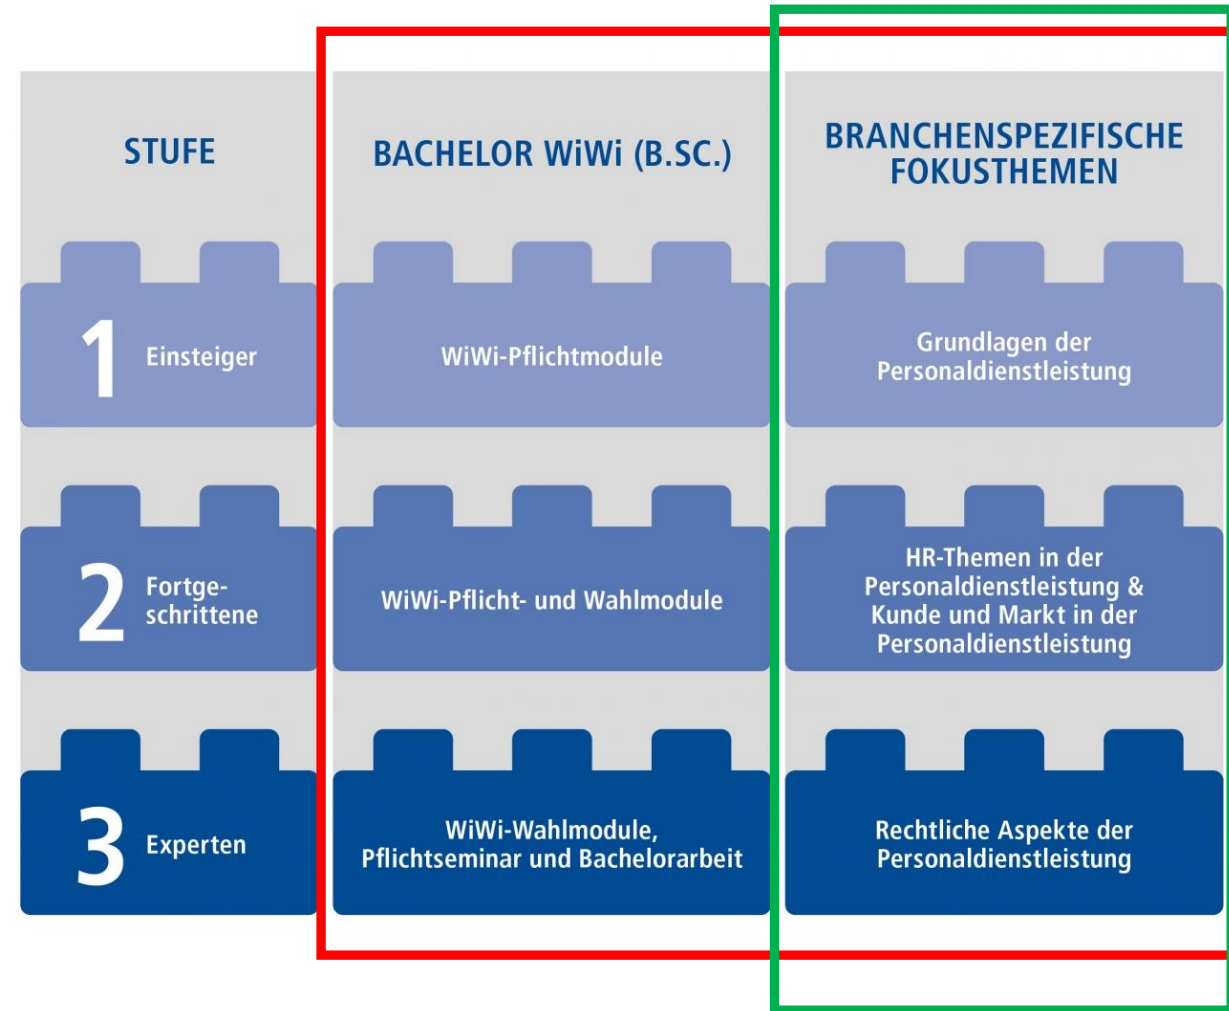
| STUFE | BACHELOR WiWi (B.SC.) | BRANCHENSPEZIFISCHE FOKUSTHEMEN |
|---|---|---|
| 1 Einsteiger | WiWi-Pflichtmodule | Grundlagen der Personaldienstleistung |
| 2 Fortgeschrittene | WiWi-Pflicht- und Wahlmodule | HR-Themen in der Personaldienstleistung & Kunde und Markt in der Personaldienstleistung |
| 3 Experten | WiWi-Wahlmodule, Pflichtseminar und Bachelorarbeit | Rechtliche Aspekte der Personaldienstleistung |